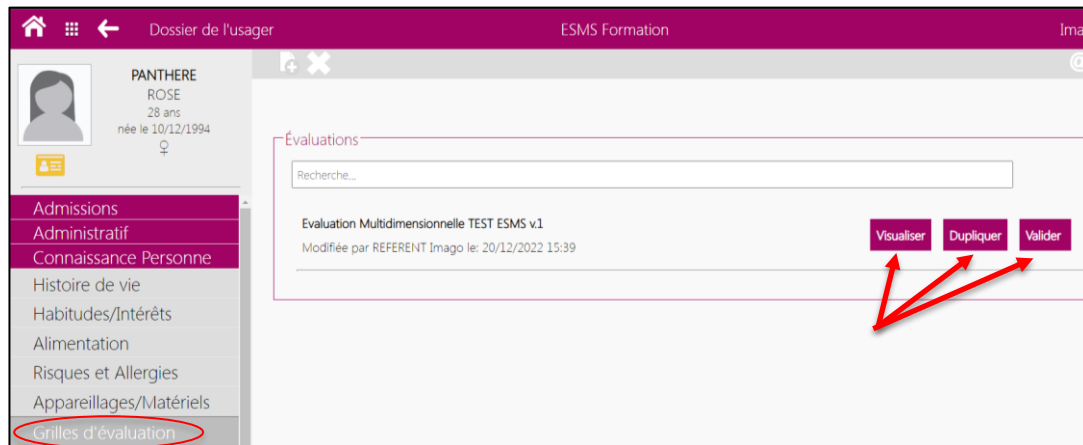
Dossier de l'usager

ESMS Formation

Ima

PANTHERE
ROSE
28 ans
née le 10/12/1994
♀

Admissions
Administratif
Connaissance Personne
Histoire de vie
Habitudes/Intérêts
Alimentation
Risques et Allergies
Appareillages/Matériels
Grilles d'évaluation

Évaluations

Recherche...

Evaluation Multidimensionnelle TEST ESMS v.1
Modifiée par REFERENT Imago le: 20/12/2022 15:39

Visualiser
Dupliquer
Valider